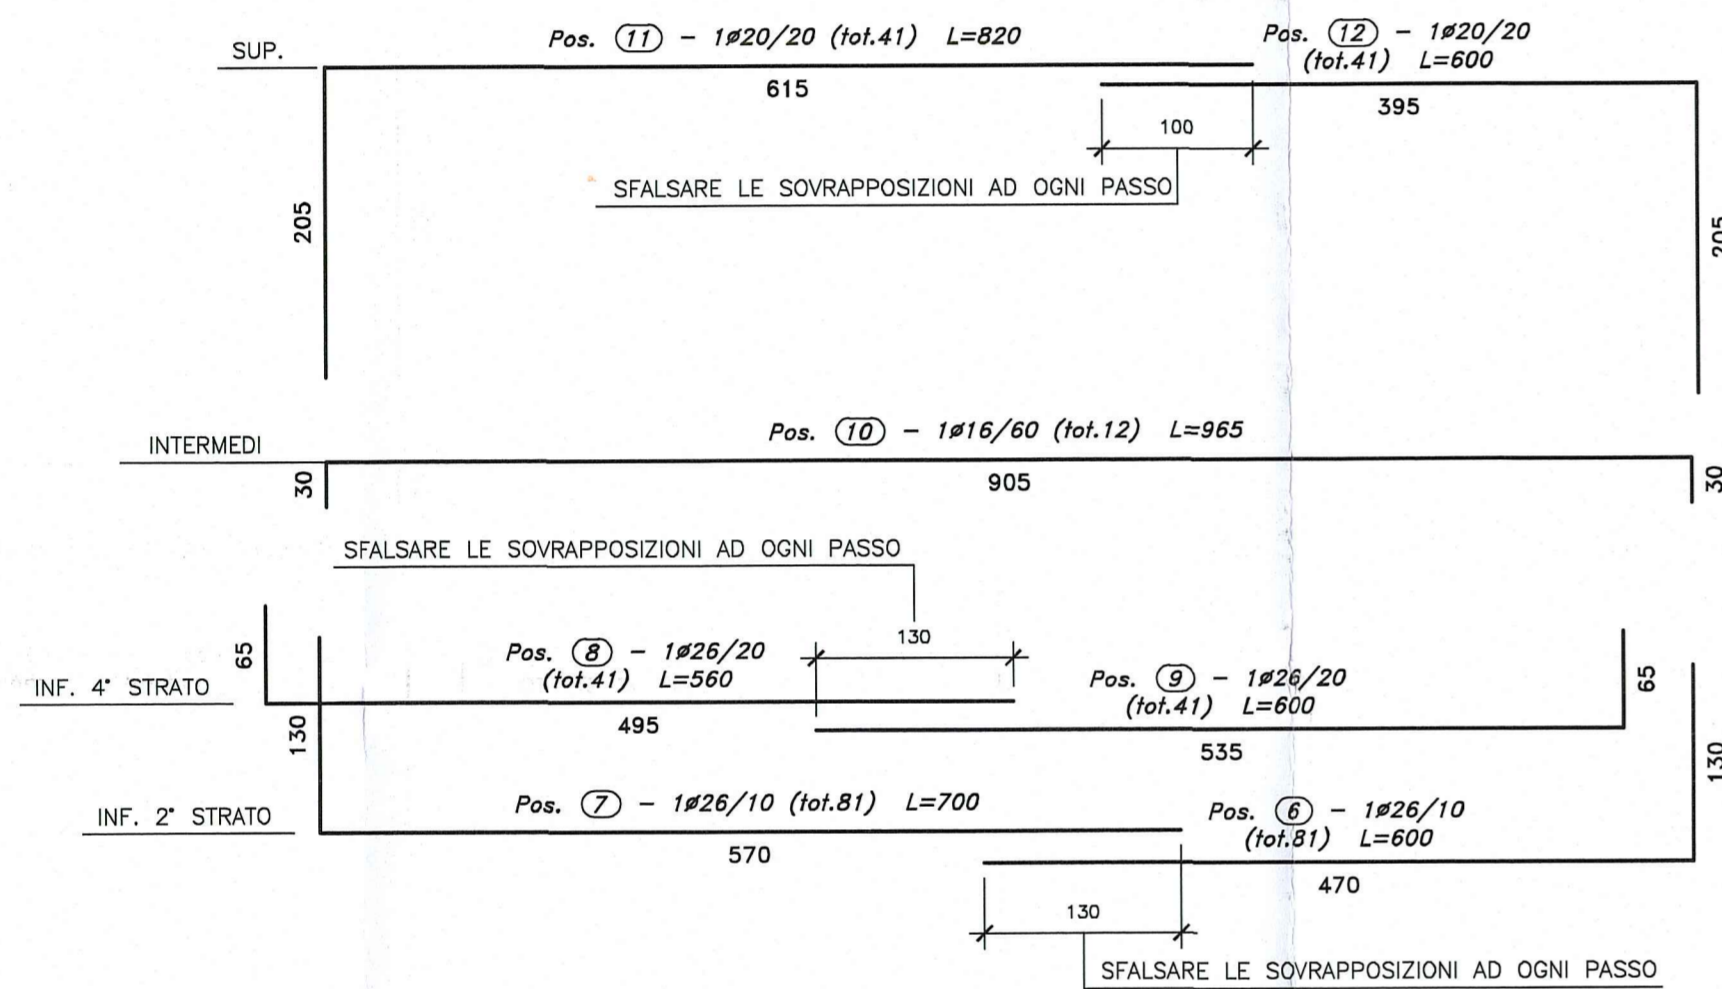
SUP.

Pos. (11) – 1ø20/20 (tot.41) L=820

615

Pos. (12) – 1ø20/20 (tot.41) L=600

395

100

SFALSARE LE SOVRAPPOSIZIONI AD OGNI PASSO

205

205

INTERMEDI

Pos. (10) – 1ø16/60 (tot.12) L=965

30

905

30

SFALSARE LE SOVRAPPOSIZIONI AD OGNI PASSO

130

65

INF. 4° STRATO

Pos. (8) – 1ø26/20 (tot.41) L=560

495

Pos. (9) – 1ø26/20 (tot.41) L=600

535

65

130

130

INF. 2° STRATO

Pos. (7) – 1ø26/10 (tot.81) L=700

570

Pos. (6) – 1ø26/10 (tot.81) L=600

470

130

SFALSARE LE SOVRAPPOSIZIONI AD OGNI PASSO